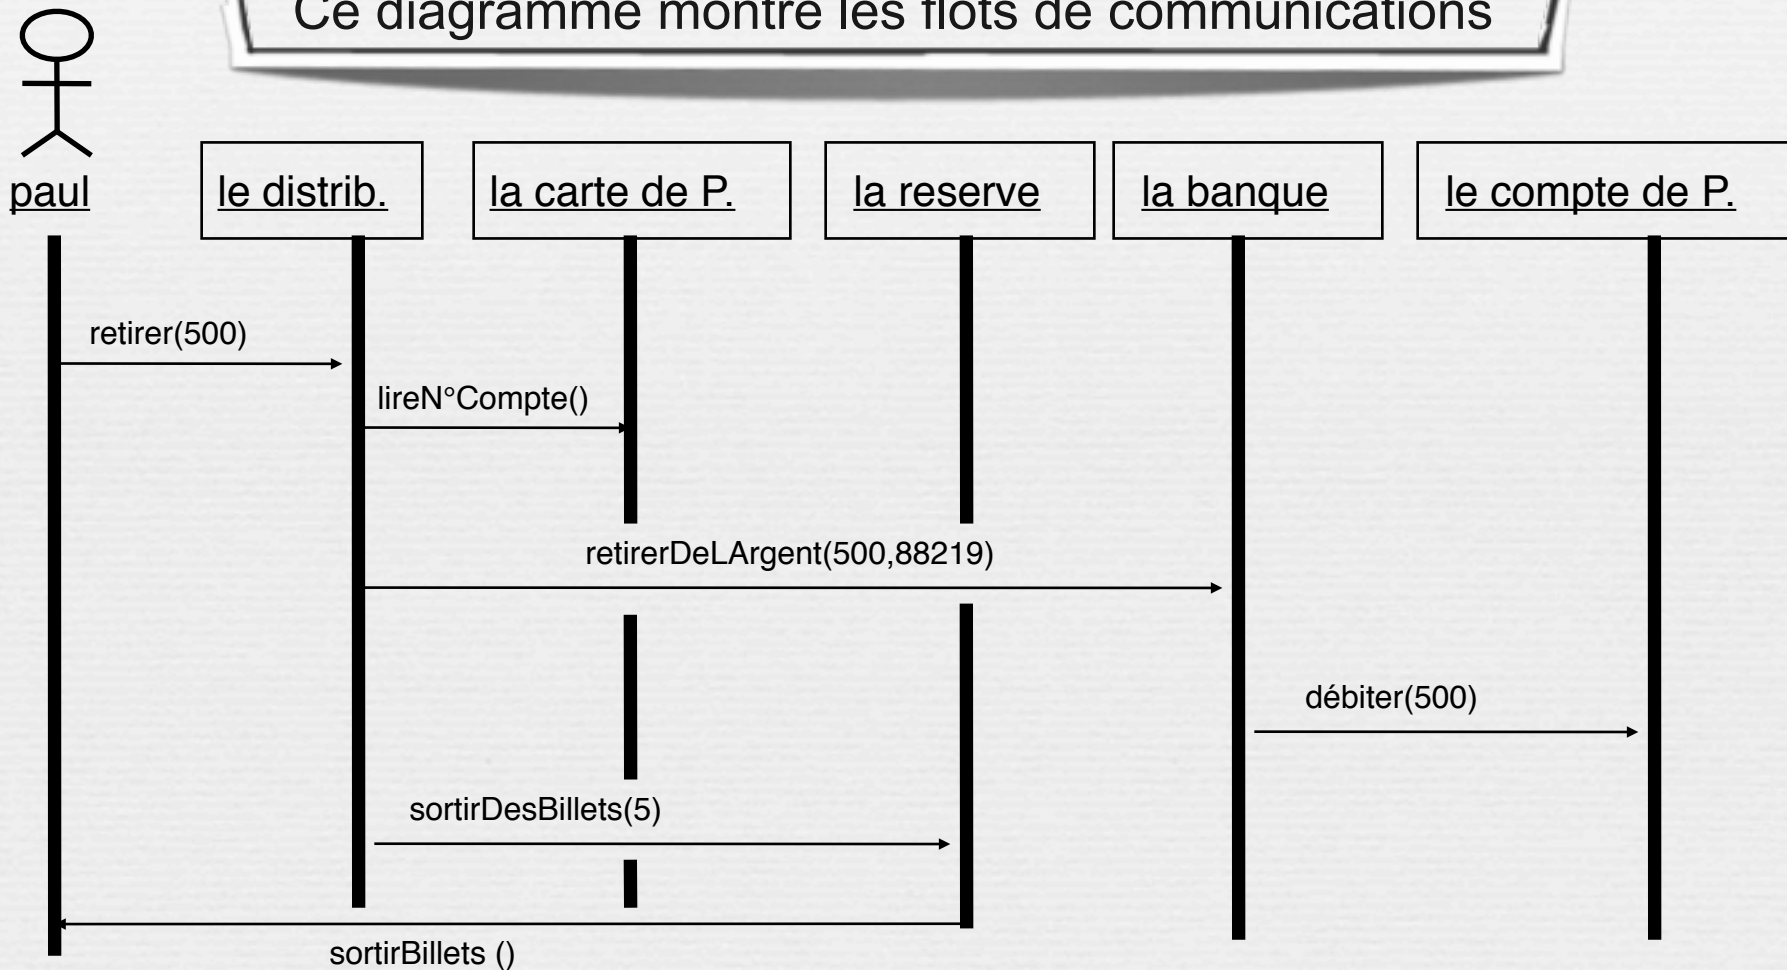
Ce diagramme montre les flots de communications

paul

le distrib.

la carte de P.

la reserve

la banque

le compte de P.

retirer(500)

lireN°Compte()

retirerDeLArgent(500,88219)

débiter(500)

sortirDesBillets(5)

sortirBillets ()